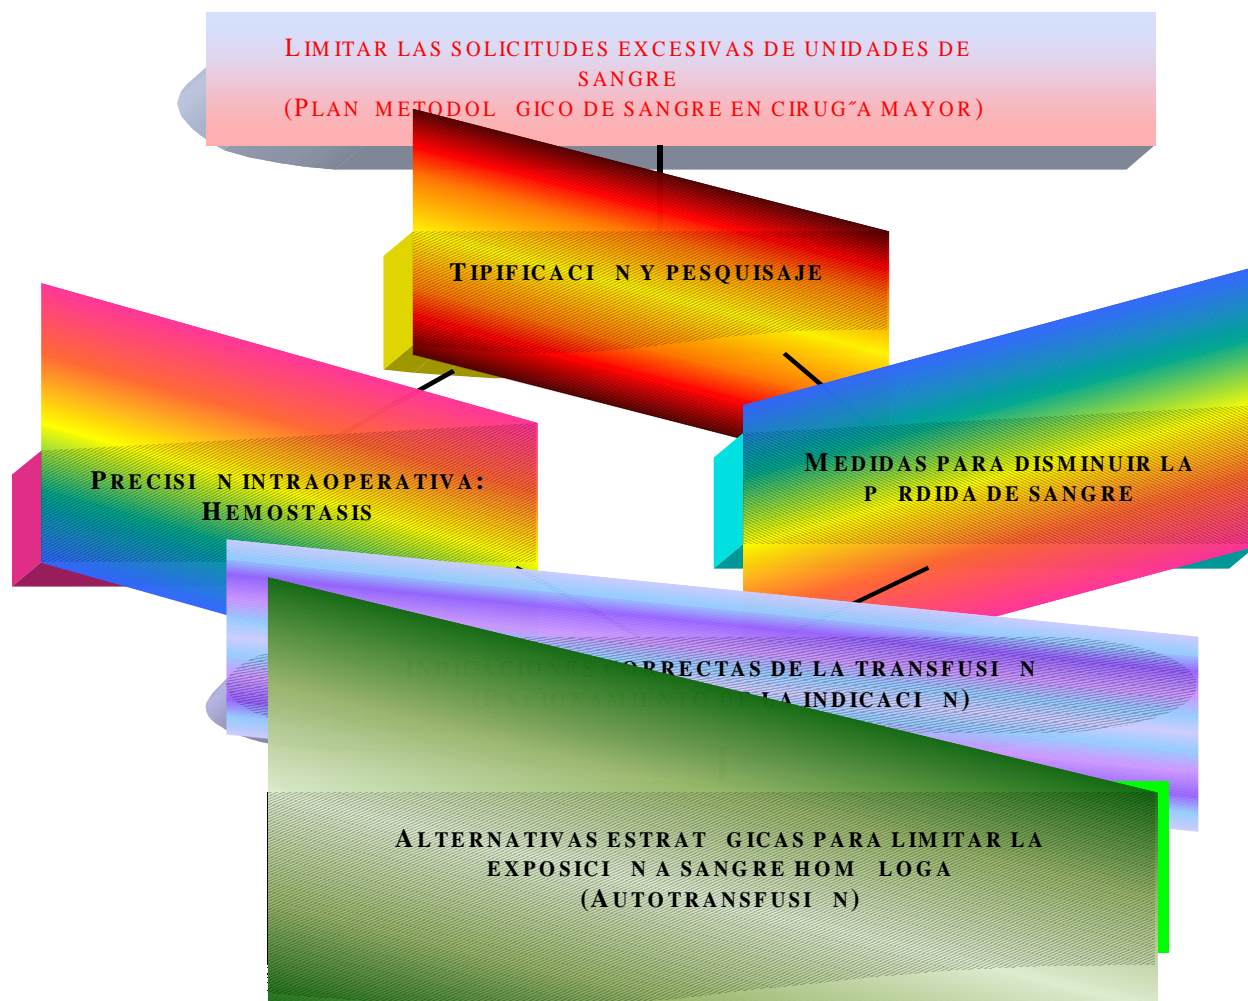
LIMITAR LAS SOLICITUDES EXCESIVAS DE UNIDADES DE SANGRE
(PLAN METODOL GICO DE SANGRE EN CIRUG˝A MAYOR)

TIPIFICACI N Y PESQUISAJE

PRECISI N INTRAOPERATIVA: HEMOSTASIS

MEDIDAS PARA DISMINUIR LA P RDIDA DE SANGRE

INDICACIONES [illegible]ORRECTAS DE LA TRANSFUSI N
([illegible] LA INDICACI N)

ALTERNATIVAS ESTRAT GICAS PARA LIMITAR LA EXPOSICI N A SANGRE HOM LOGA
(AUTOTRANSFUSI N)